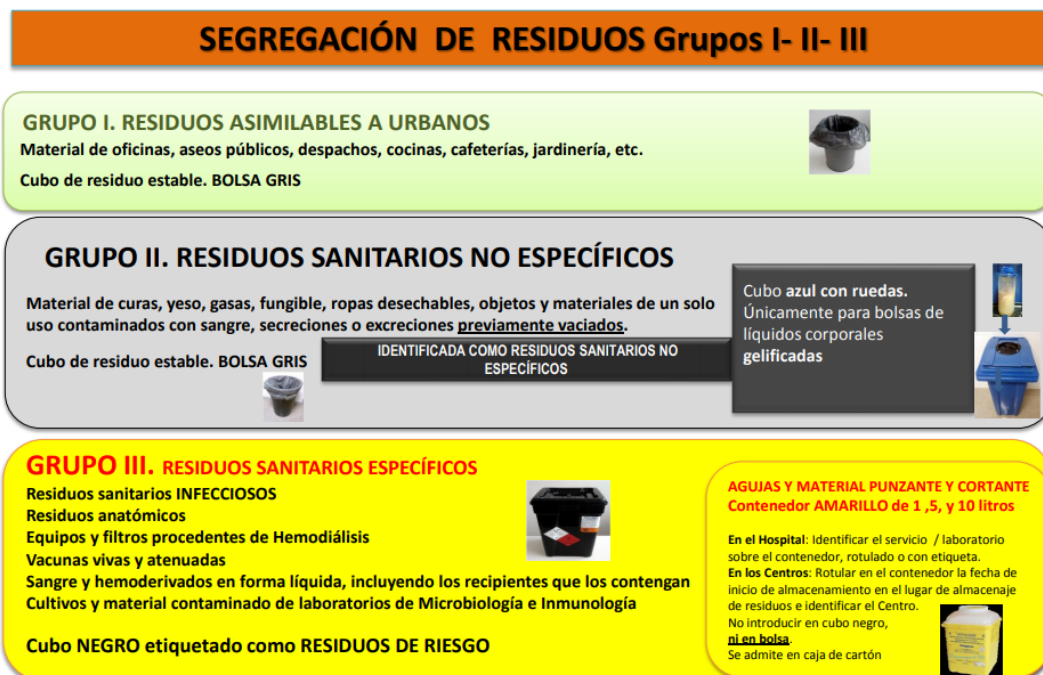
SEGREGACIÓN DE RESIDUOS Grupos I- II- III

GRUPO I. RESIDUOS ASIMILABLES A URBANOS
Material de oficinas, aseos públicos, despachos, cocinas, cafeterías, jardinería, etc.
Cubo de residuo estable. BOLSA GRIS

GRUPO II. RESIDUOS SANITARIOS NO ESPECÍFICOS
Material de curas, yeso, gasas, fungible, ropas desechables, objetos y materiales de un solo uso contaminados con sangre, secreciones o excreciones previamente vaciados.
Cubo de residuo estable. BOLSA GRIS
IDENTIFICADA COMO RESIDUOS SANITARIOS NO ESPECÍFICOS
Cubo azul con ruedas. Únicamente para bolsas de líquidos corporales gelificadas

GRUPO III. RESIDUOS SANITARIOS ESPECÍFICOS
Residuos sanitarios INFECCIOSOS
Residuos anatómicos
Equipos y filtros procedentes de Hemodiálisis
Vacunas vivas y atenuadas
Sangre y hemoderivados en forma líquida, incluyendo los recipientes que los contengan
Cultivos y material contaminado de laboratorios de Microbiología e Inmunología
Cubo NEGRO etiquetado como RESIDUOS DE RIESGO

AGUJAS Y MATERIAL PUNZANTE Y CORTANTE
Contenedor AMARILLO de 1 ,5, y 10 litros
En el Hospital: Identificar el servicio / laboratorio sobre el contenedor, rotulado o con etiqueta.
En los Centros: Rotular en el contenedor la fecha de inicio de almacenamiento en el lugar de almacenaje de residuos e identificar el Centro.
No introducir en cubo negro, ni en bolsa.
Se admite en caja de cartón